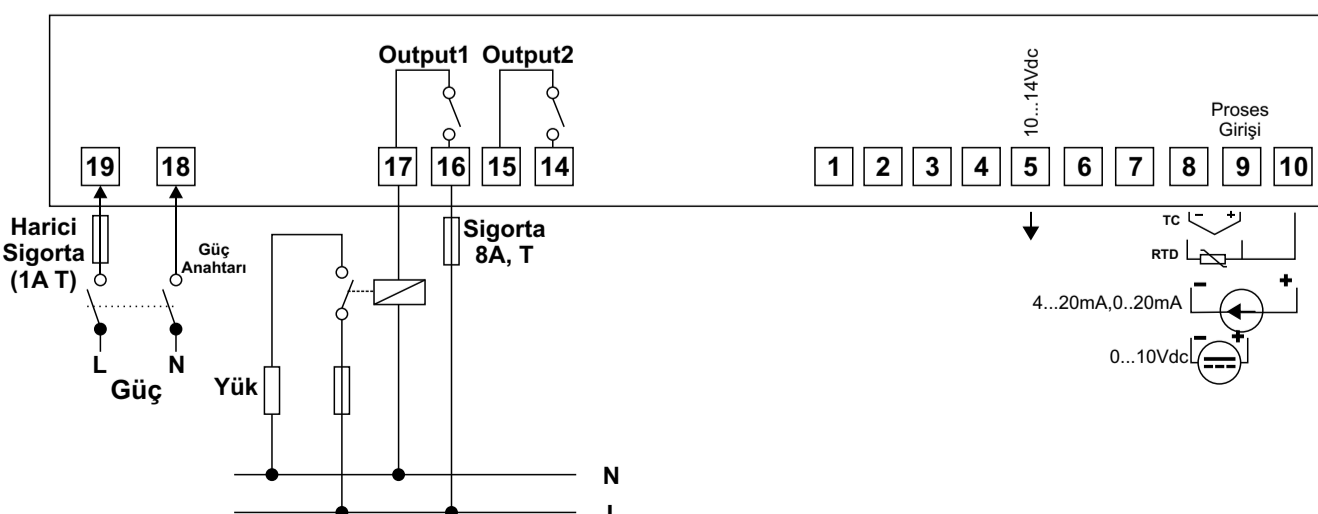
Output1 Output2

10...14Vdc

Proses Girişi

19 18 17 16 15 14 1 2 3 4 5 6 7 8 9 10

Harici Sigorta (1A T)

Güç Anahtarı

Sigorta 8A, T

TC − +

RTD

4...20mA,0..20mA − +

0...10Vdc − +

L N
Güç

Yük

N
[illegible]